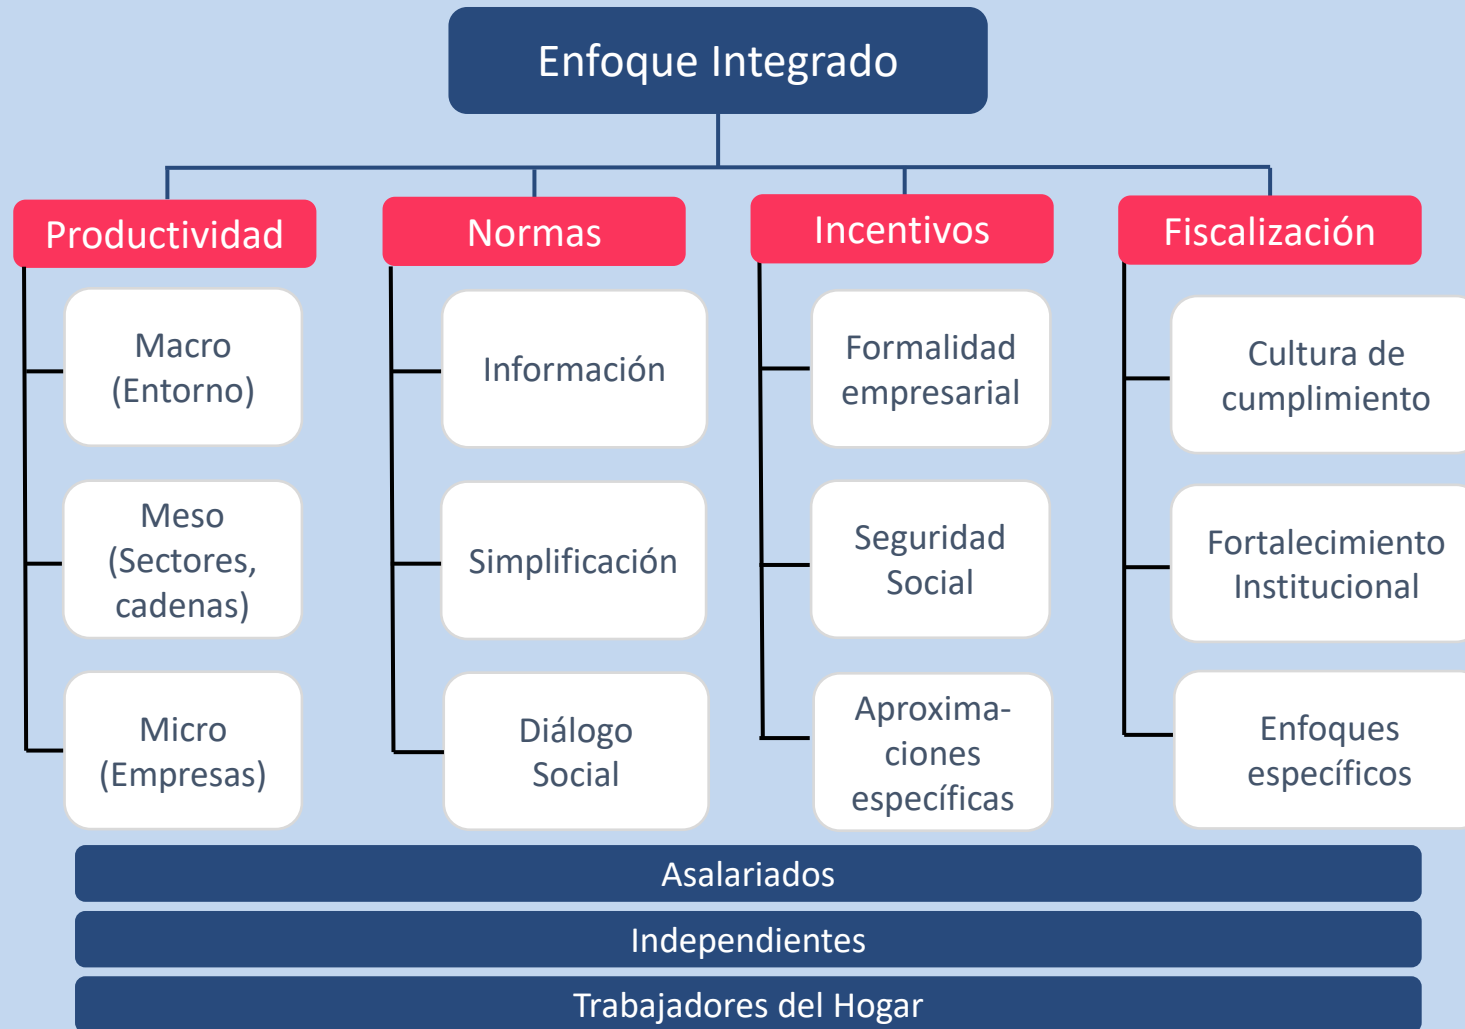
Enfoque Integrado

Productividad

Macro (Entorno)

Meso (Sectores, cadenas)

Micro (Empresas)

Normas

Información

Simplificación

Diálogo Social

Incentivos

Formalidad empresarial

Seguridad Social

Aproximaciones específicas

Fiscalización

Cultura de cumplimiento

Fortalecimiento Institucional

Enfoques específicos

Asalariados

Independientes

Trabajadores del Hogar